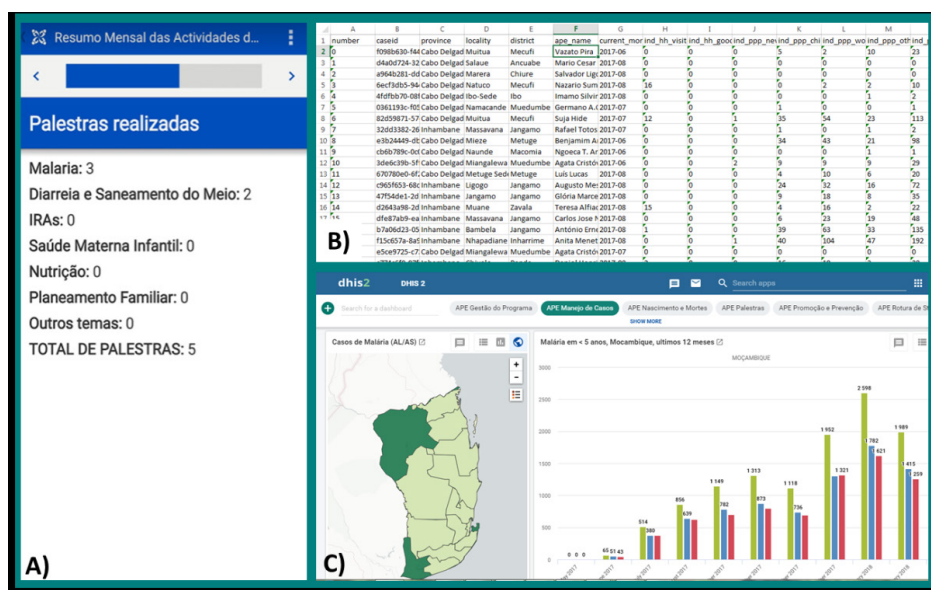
Resumo Mensal das Actividades d...

Palestras realizadas

Malaria: 3
Diarreia e Saneamento do Meio: 2
IRAs: 0
Saúde Materna Infantil: 0
Nutrição: 0
Planeamento Familiar: 0
Outros temas: 0
TOTAL DE PALESTRAS: 5

A)

| | A | B | C | D | E | F | G | H | I | J | K | L | M |
|---|---|---|---|---|---|---|---|---|---|---|---|---|---|
| 1 | number | caseid | province | locality | district | ape_name | current_mo | ind_hh_visit | ind_hh_goo | ind_ppp_ne | ind_ppp_chi | ind_ppp_wo | ind_ppp_oth |
| 2 | 0 | f098b630-f44 | Cabo Delgad | Muitua | Mecufi | Vazato Pira | 2017-06 | 0 | 0 | 0 | 5 | 10 | 23 |
| 3 | 1 | d4a0d724-32 | Cabo Delgad | Salaue | Ancuabe | Mario Cesar | 2017-08 | 0 | 0 | 0 | 0 | 0 | 0 |
| 4 | 2 | a964b281-dd | Cabo Delgad | Marera | Chiure | Salvador Lig | 2017-08 | 0 | 0 | 0 | 0 | 0 | 0 |
| 5 | 3 | 6ecf3db5-94 | Cabo Delgad | Natuco | Mecufi | Nazario Sum | 2017-08 | 16 | 0 | 0 | 2 | 2 | 10 |
| 6 | 4 | 4fdfbb70-08 | Cabo Delgad | Ibo-Sede | Ibo | Imamo Silvir | 2017-08 | 0 | 0 | 0 | 0 | 1 | 2 |
| 7 | 5 | 0361193c-f0 | Cabo Delgad | Namacande | Muedumbe | Germano A. | 2017-07 | 0 | 0 | 0 | 0 | 0 | 0 |
| 8 | 6 | 82d59871-57 | Cabo Delgad | Muitua | Mecufi | Suja Hide | 2017-07 | 12 | 0 | 1 | 35 | 54 | 113 |
| 9 | 7 | 32dd3382-26 | Inhambane | Massavana | Jangamo | Rafael Totos | 2017-07 | 0 | 0 | 0 | 1 | 0 | 2 |
| 10 | 8 | e3b24449-db | Cabo Delgad | Mieze | Metuge | Benjamim A | 2017-06 | 0 | 0 | 0 | 34 | 43 | 98 |
| 11 | 9 | cb6b789c-0c | Cabo Delgad | Naunde | Macomia | Ngoeca T. A | 2017-06 | 0 | 0 | 0 | 0 | 0 | 1 |
| 12 | 10 | 3de6c39b-5f | Cabo Delgad | Miangalewa | Muedumbe | Agata Cristó | 2017-06 | 0 | 0 | 2 | 9 | 9 | 29 |
| 13 | 11 | 670780e0-6f | Cabo Delgad | Metuge Sede | Metuge | Luís Lucas | 2017-08 | 0 | 0 | 0 | 4 | 10 | 20 |
| 14 | 12 | c965f653-68 | Inhambane | Ligogo | Jangamo | Augusto Me | 2017-08 | 0 | 0 | 0 | 24 | 32 | 72 |
| 15 | 13 | 47f54de1-2d | Inhambane | Jangamo | Jangamo | Glória Marce | 2017-08 | 0 | 0 | 0 | 9 | 8 | 35 |
| 16 | 14 | d2643a98-2d | Inhambane | Muane | Zavala | Teresa Alfia | 2017-08 | 15 | 0 | 0 | 4 | 16 | 22 |
| | | dfe87ab9-ea | Inhambane | Massavana | Jangamo | Carlos Jose | 2017-08 | 0 | 0 | 0 | 6 | 23 | 48 |
| | | b7a06d23-05 | Inhambane | Bambela | Jangamo | António Ern | 2017-08 | 1 | 0 | 0 | 39 | 63 | 135 |
| | | f15c657a-8a | Inhambane | Nhapadiane | Inharrime | Anita Menet | 2017-08 | 0 | 0 | 1 | 40 | 104 | 192 |
| | | e5ce9725-c7 | Cabo Delgad | Miangalewa | Muedumbe | Agata Cristó | 2017-07 | 0 | 0 | 0 | 0 | 0 | 0 |

B)

dhis2 DHIS 2 Search apps
Search for a dashboard
APE Gestão do Programa APE Manejo de Casos APE Nascimento e Mortes APE Palestras APE Promoção e Prevenção APE Rotura de St
SHOW MORE
Casos de Malária (AL/AS)
Malária em < 5 anos, Mocambique, ultimos 12 meses
MOÇAMBIQUE
3000 2500 2000 1500 1000 500 0
0 0 0 65 51 43 514 380 856 639 1 149 1 313 873 1 118 736 1 952 1 321 2 598 1 782 1 621 1 989 1 415 1 259

C)